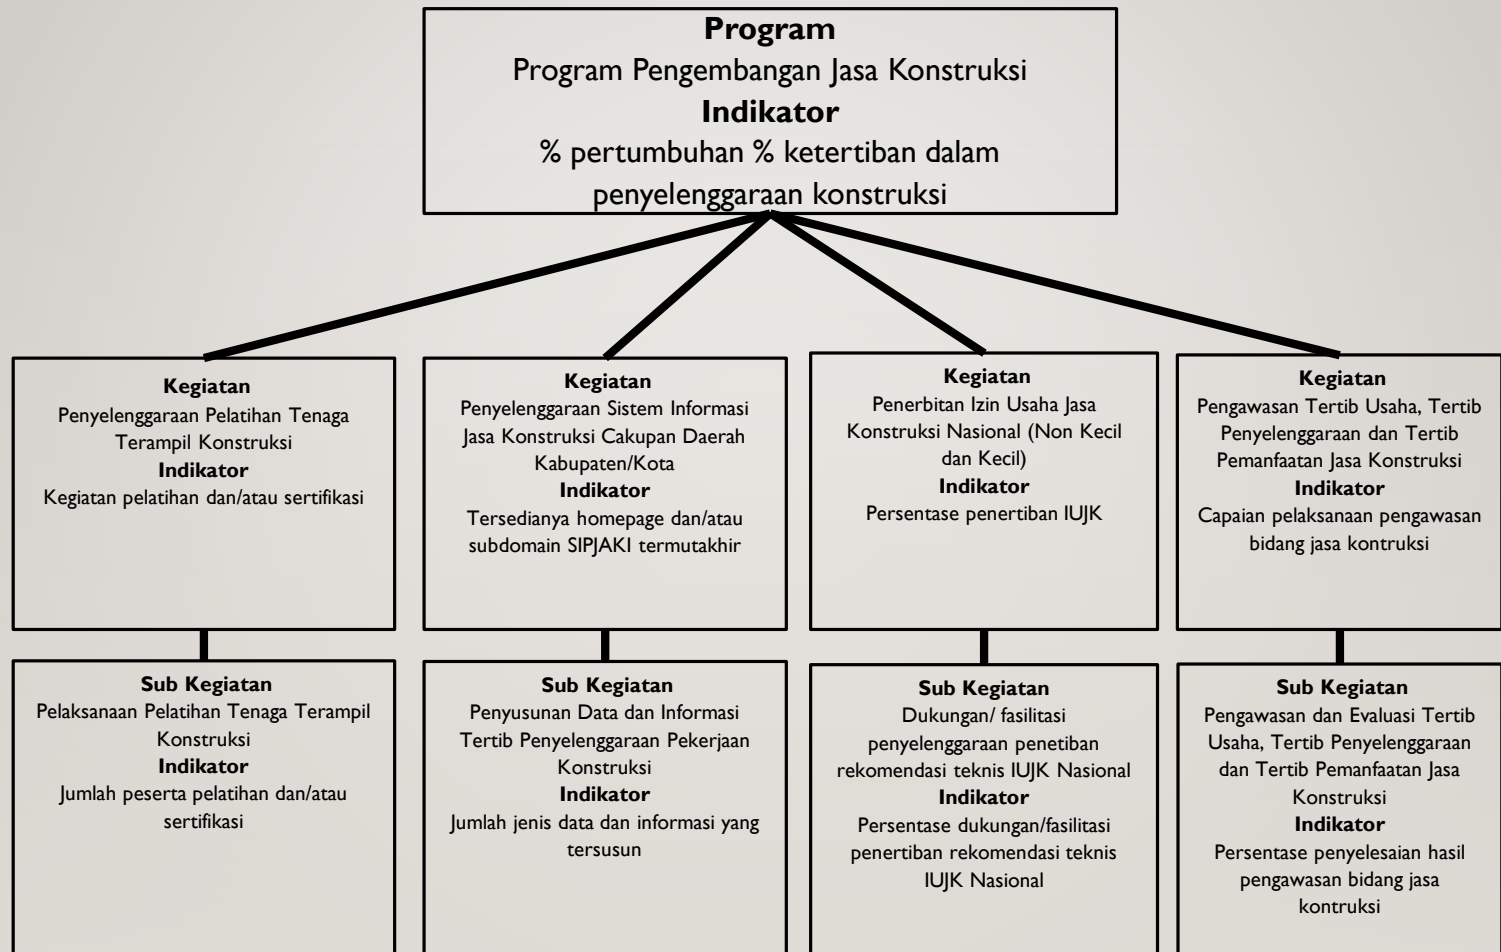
**Program**
Program Pengembangan Jasa Konstruksi
**Indikator**
% pertumbuhan % ketertiban dalam penyelenggaraan konstruksi

**Kegiatan**
Penyelenggaraan Pelatihan Tenaga Terampil Konstruksi
**Indikator**
Kegiatan pelatihan dan/atau sertifikasi

**Sub Kegiatan**
Pelaksanaan Pelatihan Tenaga Terampil Konstruksi
**Indikator**
Jumlah peserta pelatihan dan/atau sertifikasi

**Kegiatan**
Penyelenggaraan Sistem Informasi Jasa Konstruksi Cakupan Daerah Kabupaten/Kota
**Indikator**
Tersedianya homepage dan/atau subdomain SIPJAKI termutakhir

**Sub Kegiatan**
Penyusunan Data dan Informasi Tertib Penyelenggaraan Pekerjaan Konstruksi
**Indikator**
Jumlah jenis data dan informasi yang tersusun

**Kegiatan**
Penerbitan Izin Usaha Jasa Konstruksi Nasional (Non Kecil dan Kecil)
**Indikator**
Persentase penertiban IUJK

**Sub Kegiatan**
Dukungan/ fasilitasi penyelenggaraan penetiban rekomendasi teknis IUJK Nasional
**Indikator**
Persentase dukungan/fasilitasi penertiban rekomendasi teknis IUJK Nasional

**Kegiatan**
Pengawasan Tertib Usaha, Tertib Penyelenggaraan dan Tertib Pemanfaatan Jasa Konstruksi
**Indikator**
Capaian pelaksanaan pengawasan bidang jasa kontruksi

**Sub Kegiatan**
Pengawasan dan Evaluasi Tertib Usaha, Tertib Penyelenggaraan dan Tertib Pemanfaatan Jasa Konstruksi
**Indikator**
Persentase penyelesaian hasil pengawasan bidang jasa kontruksi